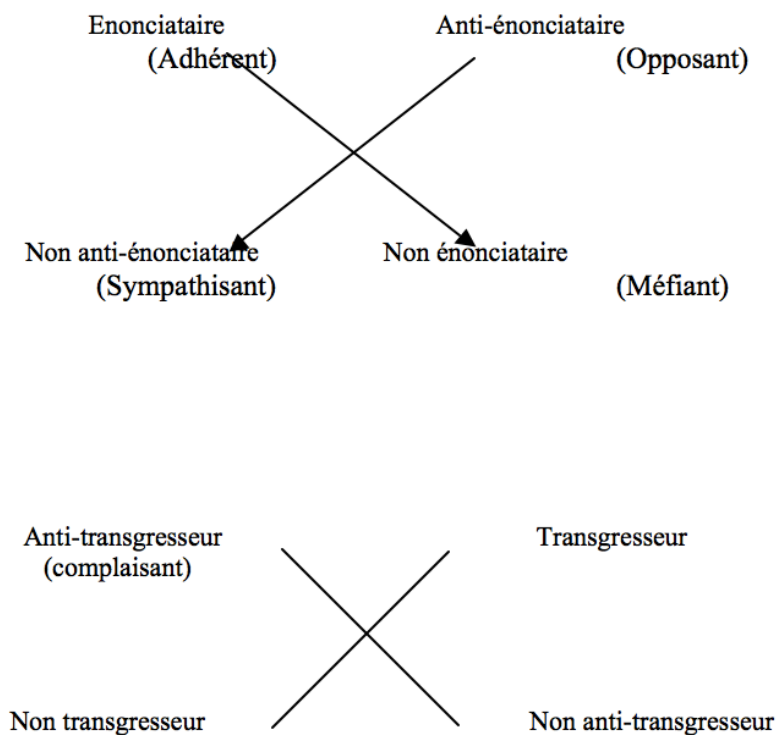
Enonciataire
(Adhérent)

Anti-énonciataire
(Opposant)

Non anti-énonciataire
(Sympathisant)

Non énonciataire
(Méfiant)

Anti-transgresseur
(complaisant)

Transgresseur

Non transgresseur

Non anti-transgresseur